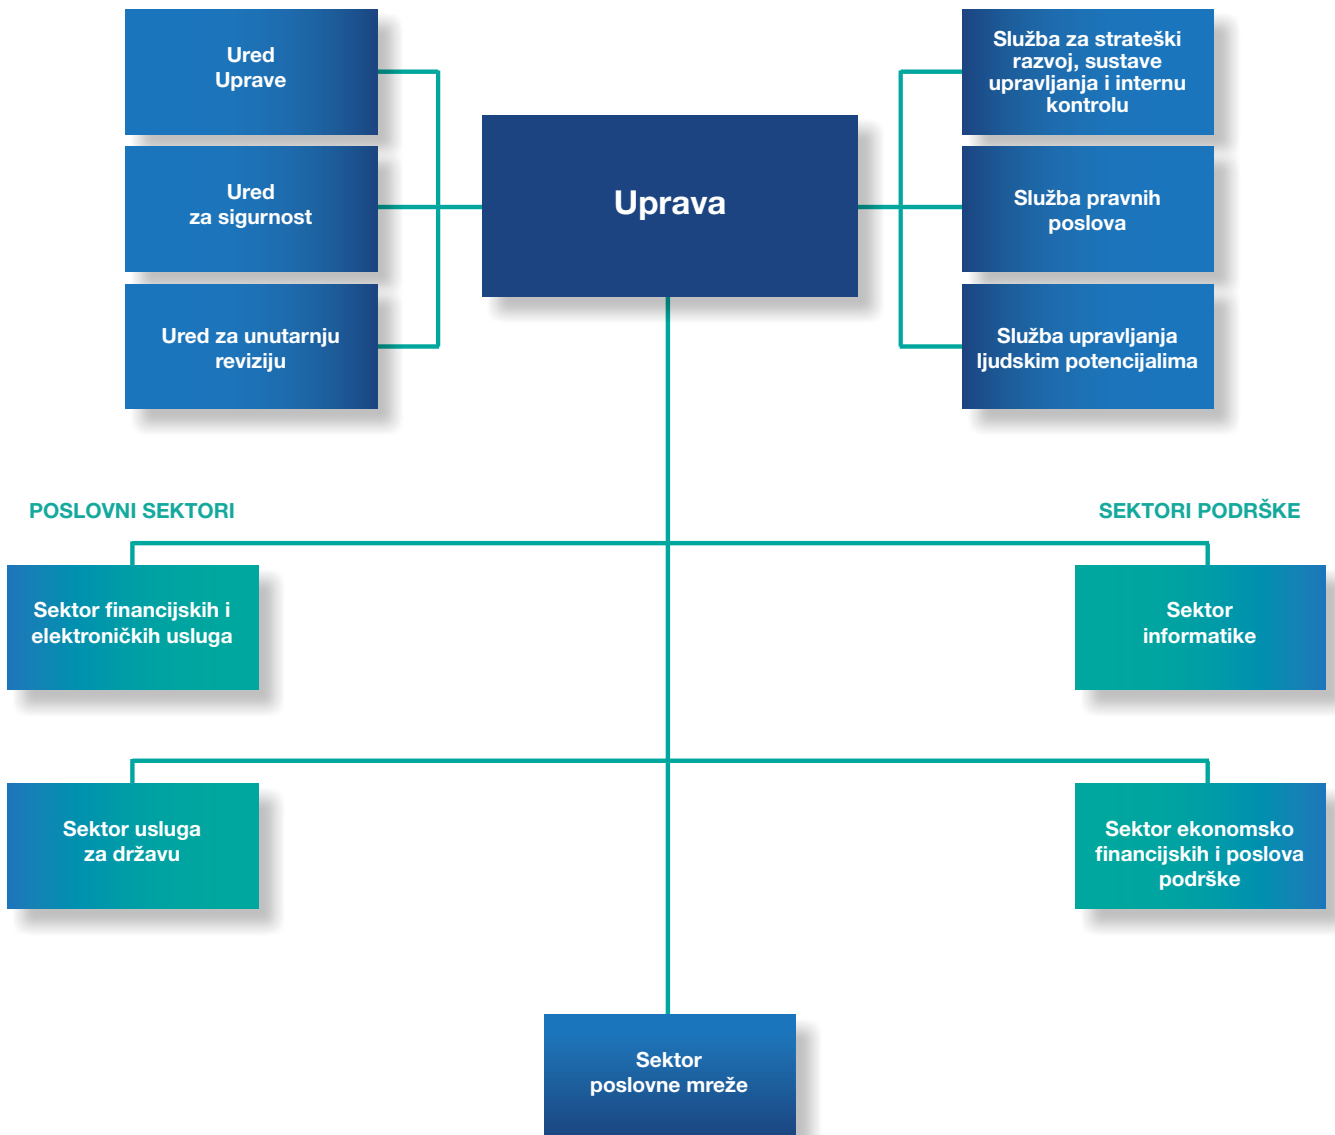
Ured Uprave

Ured za sigurnost

Ured za unutarnju reviziju

Uprava

Služba za strateški razvoj, sustave upravljanja i internu kontrolu

Služba pravnih poslova

Služba upravljanja ljudskim potencijalima

POSLOVNI SEKTORI

SEKTORI PODRŠKE

Sektor financijskih i elektroničkih usluga

Sektor informatike

Sektor usluga za državu

Sektor ekonomsko financijskih i poslova podrške

Sektor poslovne mreže